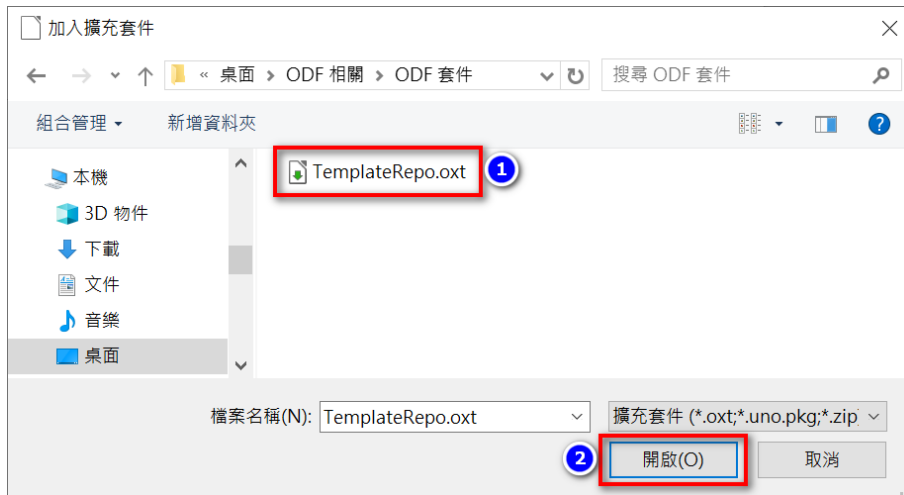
加入擴充套件

« 桌面 › ODF 相關 › ODF 套件

搜尋 ODF 套件

組合管理 ▾

新增資料夾

本機

3D 物件

下載

文件

音樂

桌面

TemplateRepo.oxt

1

檔案名稱(N): TemplateRepo.oxt

擴充套件 (*.oxt;*.uno.pkg;*.zip)

2

開啟(O)

取消